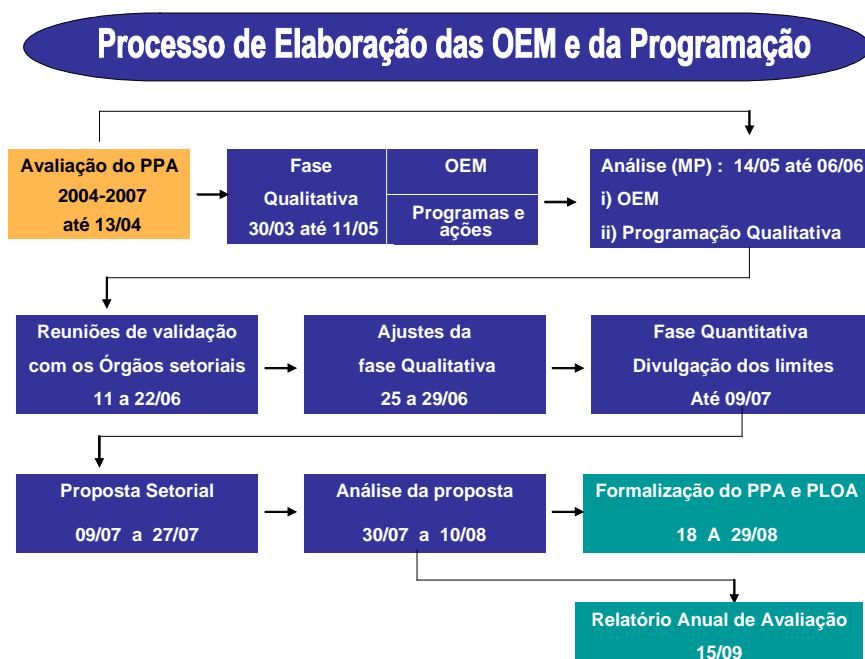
Processo de Elaboração das OEM e da Programação

Avaliação do PPA
2004-2007
até 13/04

Fase
Qualitativa
30/03 até 11/05

OEM

Programas e ações

Análise (MP) : 14/05 até 06/06
i) OEM
ii) Programação Qualitativa

Reuniões de validação
com os Órgãos setoriais
11 a 22/06

Ajustes da
fase Qualitativa
25 a 29/06

Fase Quantitativa
Divulgação dos limites
Até 09/07

Proposta Setorial
09/07 a 27/07

Análise da proposta
30/07 a 10/08

Formalização do PPA e PLOA
18 A 29/08

Relatório Anual de Avaliação
15/09